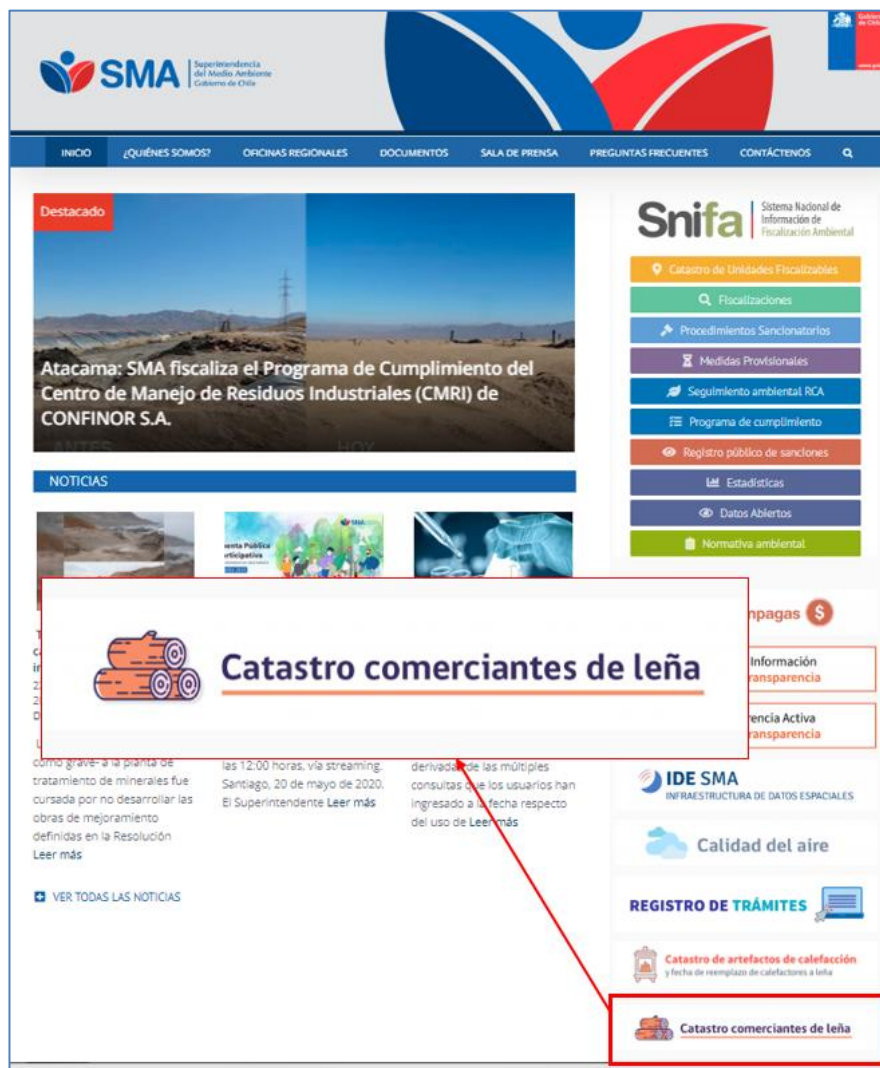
SMA Superintendencia del Medio Ambiente Gobierno de Chile

Gobierno de Chile

INICIO ¿QUIÉNES SOMOS? OFICINAS REGIONALES DOCUMENTOS SALA DE PRENSA PREGUNTAS FRECUENTES CONTÁCTENOS

Destacado

Atacama: SMA fiscaliza el Programa de Cumplimiento del Centro de Manejo de Residuos Industriales (CMRI) de CONFINOR S.A.

ANTES HOY

NOTICIAS

Cuenta Pública Participativa

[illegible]

como grave- a la planta de tratamiento de minerales fue cursada por no desarrollar las obras de mejoramiento definidas en la Resolución Leer más

las 12:00 horas, vía streaming. Santiago, 20 de mayo de 2020. El Superintendente Leer más

derivadas de las múltiples consultas que los usuarios han ingresado a la fecha respecto del uso de Leer más

VER TODAS LAS NOTICIAS

Catastro comerciantes de leña

Snifa Sistema Nacional de Información de Fiscalización Ambiental

Catastro de Unidades Fiscalizables
Fiscalizaciones
Procedimientos Sancionatorios
Medidas Provisionales
Seguimiento ambiental RCA
Programa de cumplimiento
Registro público de sanciones
Estadísticas
Datos Abiertos
Normativa ambiental

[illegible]npagas

Información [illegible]ransparencia

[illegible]rencia Activa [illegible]ransparencia

IDE SMA INFRAESTRUCTURA DE DATOS ESPACIALES

Calidad del aire

REGISTRO DE TRÁMITES

Catastro de artefactos de calefacción y fecha de reemplazo de calefactores a leña

Catastro comerciantes de leña